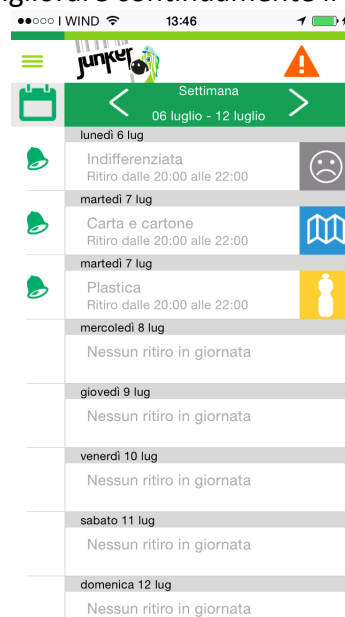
migliora e continuamente il

●●○○○ I WIND 13:46

junker

Settimana
06 luglio - 12 luglio

lunedì 6 lug
Indifferenziata
Ritiro dalle 20:00 alle 22:00

martedì 7 lug
Carta e cartone
Ritiro dalle 20:00 alle 22:00

martedì 7 lug
Plastica
Ritiro dalle 20:00 alle 22:00

mercoledì 8 lug
Nessun ritiro in giornata

giovedì 9 lug
Nessun ritiro in giornata

venerdì 10 lug
Nessun ritiro in giornata

sabato 11 lug
Nessun ritiro in giornata

domenica 12 lug
Nessun ritiro in giornata